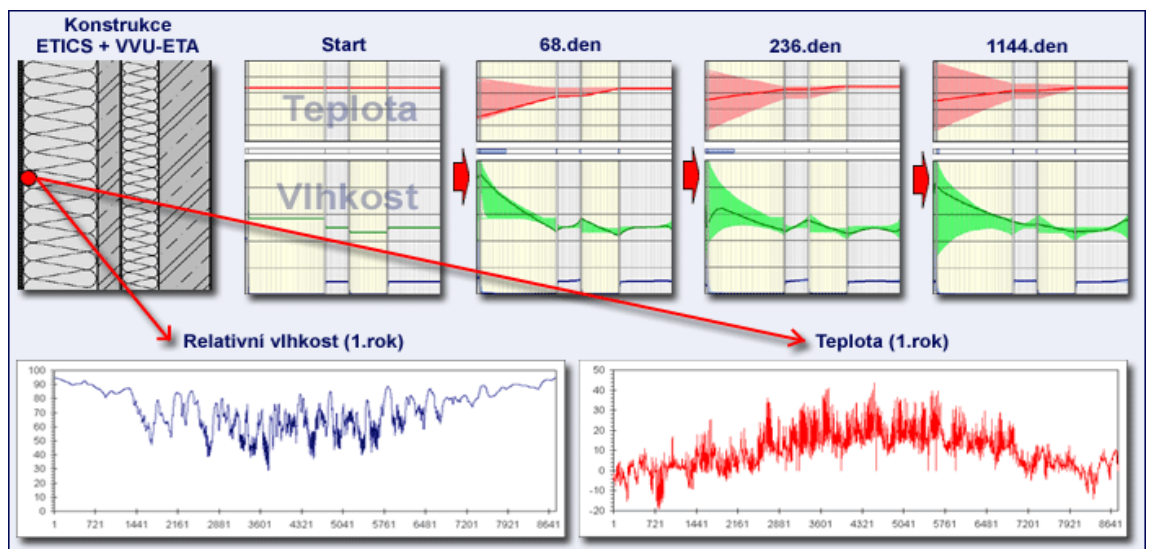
Konstrukce
ETICS + VVU-ETA

Start

Teplota

Vlhkost

68.den

236.den

1144.den

Relativní vlhkost (1.rok)

Teplota (1.rok)

100
90
80
70
60
50
40
30
20
10
0
1 721 1441 2161 2881 3601 4321 5041 5761 6481 7201 7921 8641

50
40
30
20
10
0
-10
-20
1 721 1441 2161 2881 3601 4321 5041 5761 6481 7201 7921 8641